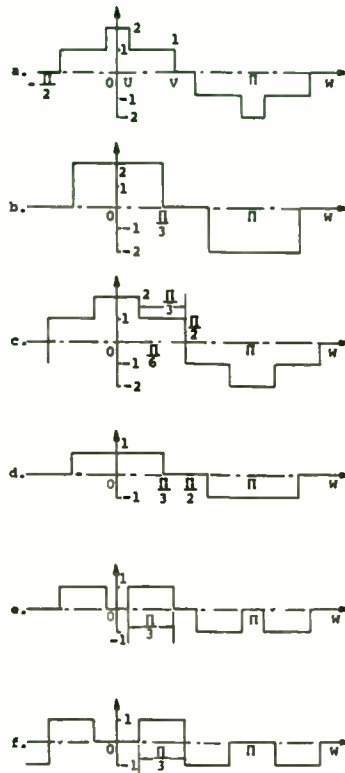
a. $-\frac{\Pi}{2}$ 2 1 0 U -1 -2 1 V Π W

b. 2 1 0 -1 -2 $\frac{\Pi}{3}$ Π W

c. 2 1 0 -1 -2 $\frac{\Pi}{3}$ $\frac{\Pi}{2}$ $\frac{\Pi}{6}$ Π W

d. 1 0 -1 $\frac{\Pi}{3}$ $\frac{\Pi}{2}$ Π W

e. 1 0 -1 $\frac{\Pi}{3}$ Π W

f. 1 0 -1 $\frac{\Pi}{3}$ Π W